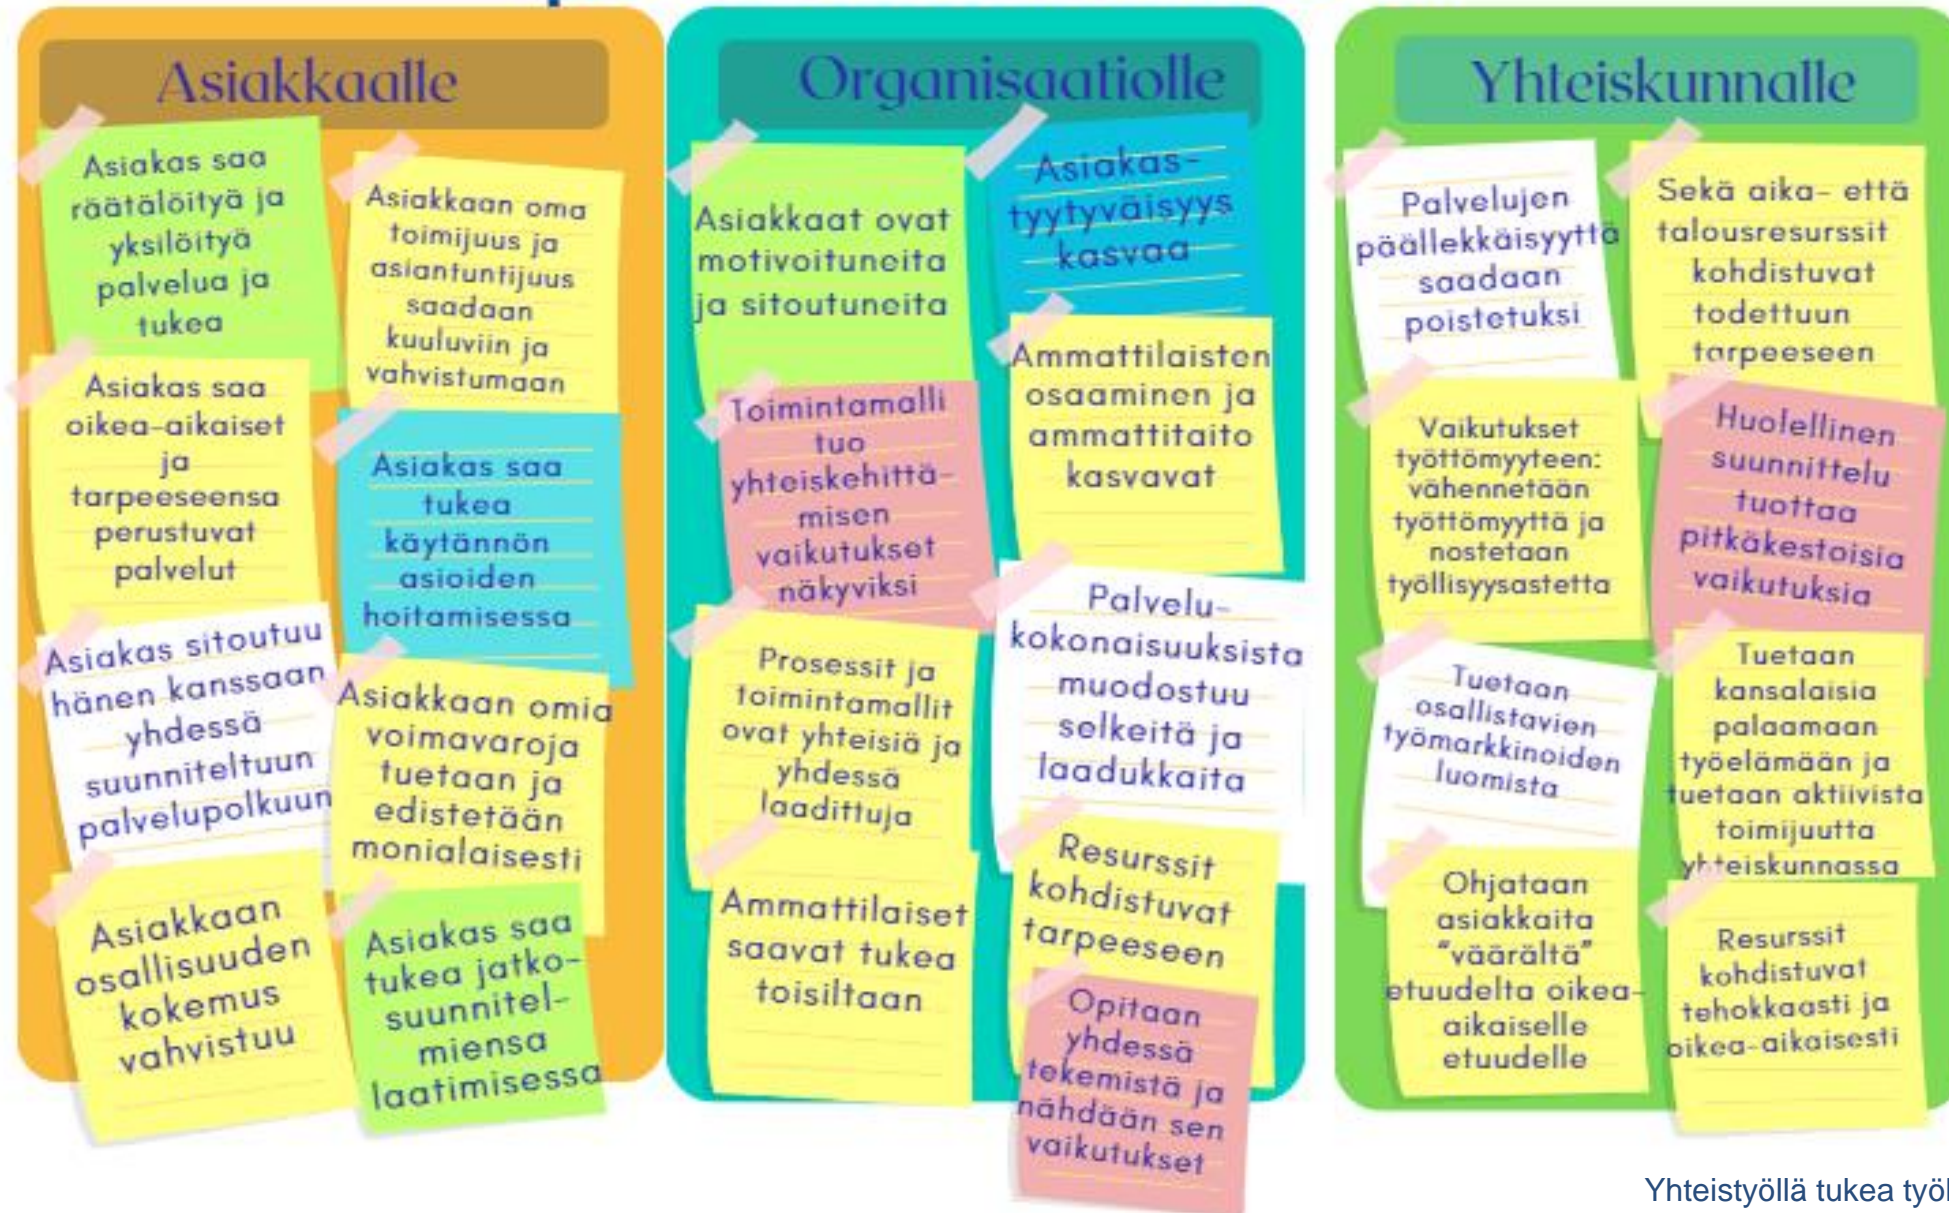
Asiakkaalle

Asiakas saa räätälöityä ja yksilöityä palvelua ja tukea

Asiakkaan oma toimijuus ja asiantuntijuus saadaan kuuluviin ja vahvistumaan

Asiakas saa oikea-aikaiset ja tarpeeseensa perustuvat palvelut

Asiakas saa tukea käytännön asioiden hoitamisessa

Asiakas sitoutuu hänen kanssaan yhdessä suunniteltuun palvelupolkuun

Asiakkaan omia voimavaroja tuetaan ja edistetään monialaisesti

Asiakkaan osallisuuden kokemus vahvistuu

Asiakas saa tukea jatkosuunnitelmiensa laatimisessa

Organisaatiolle

Asiakkaat ovat motivoituneita ja sitoutuneita

Asiakastyytyväisyys kasvaa

Toimintamalli tuo yhteiskehittämisen vaikutukset näkyviksi

Ammattilaisten osaaminen ja ammattitaito kasvavat

Prosessit ja toimintamallit ovat yhteisiä ja yhdessä laadittuja

Palvelukokonaisuuksista muodostuu selkeitä ja laadukkaita

Ammattilaiset saavat tukea toisiltaan

Resurssit kohdistuvat tarpeeseen

Opitaan yhdessä tekemistä ja nähdään sen vaikutukset

Yhteiskunnalle

Palvelujen päällekkäisyyttä saadaan poistetuksi

Sekä aika- että talousresurssit kohdistuvat todettuun tarpeeseen

Vaikutukset työttömyyteen: vähennetään työttömyyttä ja nostetaan työllisyysastetta

Huolellinen suunnittelu tuottaa pitkäkestoisia vaikutuksia

Tuetaan osallistavien työmarkkinoiden luomista

Tuetaan kansalaisia palaamaan työelämään ja tuetaan aktiivista toimijuutta yhteiskunnassa

Ohjataan asiakkaita "väärältä" etuudelta oikea-aikaiselle etuudelle

Resurssit kohdistuvat tehokkaasti ja oikea-aikaisesti

Yhteistyöllä tukea työl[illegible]